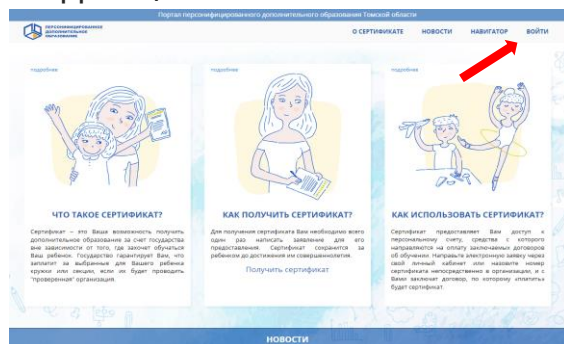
Портал персонифицированного дополнительного образования Томской области

ПЕРСОНИФИЦИРОВАННОЕ ДОПОЛНИТЕЛЬНОЕ ОБРАЗОВАНИЕ

О СЕРТИФИКАТЕ НОВОСТИ НАВИГАТОР ВОЙТИ

подробнее

ЧТО ТАКОЕ СЕРТИФИКАТ?

Сертификат – это Ваша возможность получить дополнительное образование за счет государства вне зависимости от того, где захочет обучаться Ваш ребенок. Государство гарантирует Вам, что заплатит за выбранные для Вашего ребенка кружки или секции, если их будет проводить "проверенная" организация.

подробнее

КАК ПОЛУЧИТЬ СЕРТИФИКАТ?

Для получения сертификата Вам необходимо всего один раз написать заявление для его предоставления. Сертификат сохранится за ребенком до достижения им совершеннолетия.

Получить сертификат

подробнее

КАК ИСПОЛЬЗОВАТЬ СЕРТИФИКАТ?

Сертификат предоставляет Вам доступ к персональному счету, средства с которого направляются на оплату заключенных договоров об обучении. Направьте электронную заявку через свой личный кабинет или назовите номер сертификата непосредственно в организации, и с Вами заключат договор, по которому «платить» будет сертификат.

НОВОСТИ